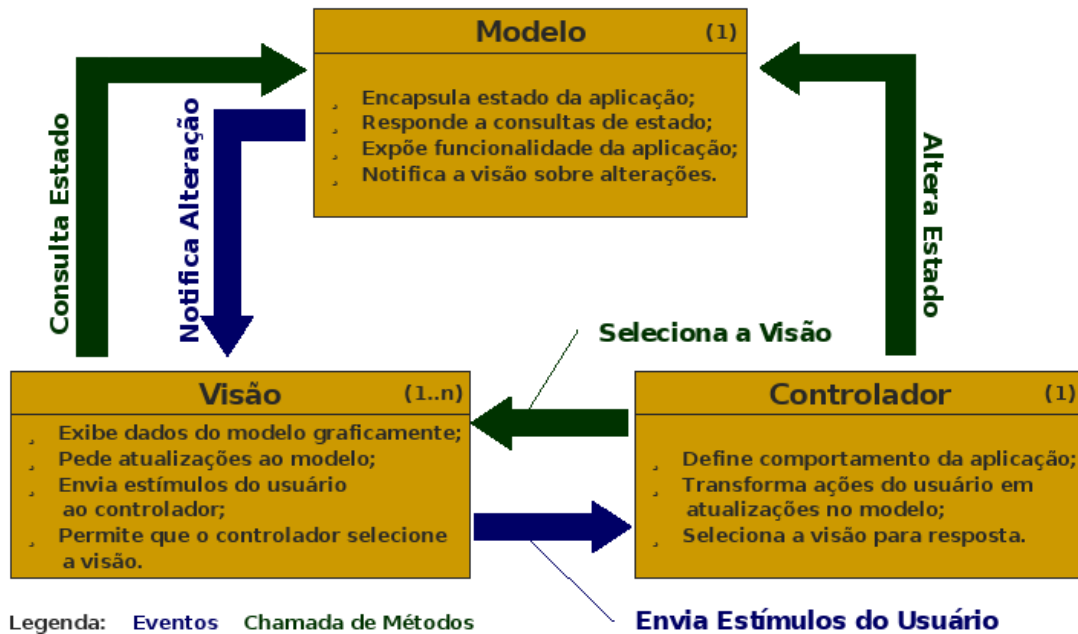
Modelo (1)

¸ Encapsula estado da aplicação;
¸ Responde a consultas de estado;
¸ Expõe funcionalidade da aplicação;
¸ Notifica a visão sobre alterações.

Consulta Estado

Notifica Alteração

Altera Estado

Seleciona a Visão

Visão (1..n)

¸ Exibe dados do modelo graficamente;
¸ Pede atualizações ao modelo;
¸ Envia estímulos do usuário ao controlador;
¸ Permite que o controlador selecione a visão.

Controlador (1)

¸ Define comportamento da aplicação;
¸ Transforma ações do usuário em atualizações no modelo;
¸ Seleciona a visão para resposta.

Legenda: Eventos Chamada de Métodos

Envia Estímulos do Usuário